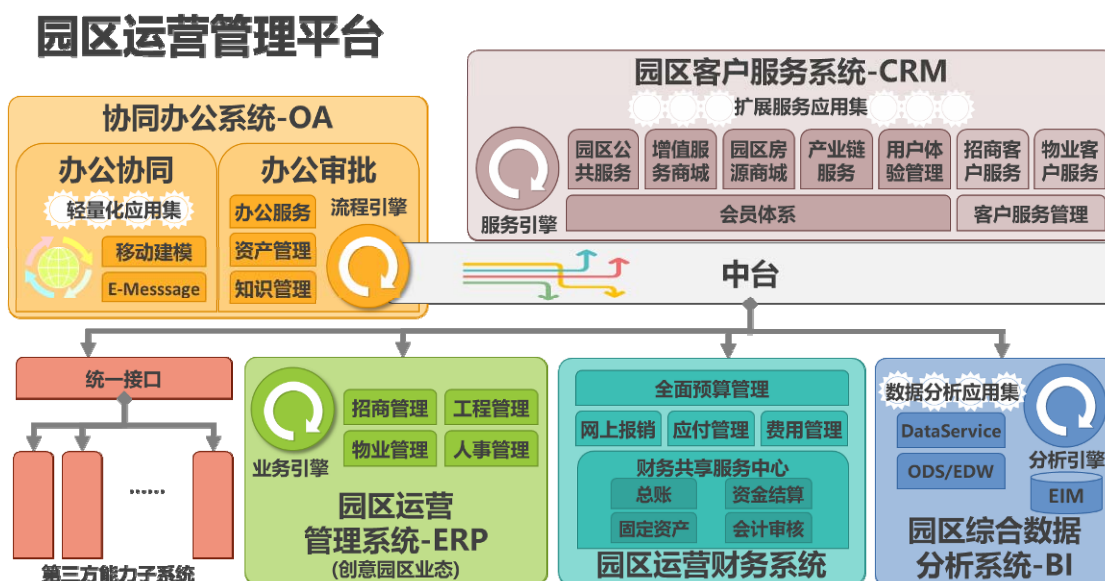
园区运营管理平台

协同办公系统-OA

办公协同

轻量化应用集

移动建模

E-Messsage

办公审批

办公服务

资产管理

知识管理

流程引擎

园区客户服务系统-CRM

扩展服务应用集

服务引擎

园区公共服务

增值服务商城

园区房源商城

产业链服务

用户体验管理

招商客户服务

物业客户服务

会员体系

客户服务管理

中台

统一接口

......

第三方能力子系统

业务引擎

招商管理

工程管理

物业管理

人事管理

园区运营管理系统-ERP

(创意园区业态)

全面预算管理

网上报销

应付管理

费用管理

财务共享服务中心

总账

资金结算

固定资产

会计审核

园区运营财务系统

数据分析应用集

DataService

ODS/EDW

分析引擎

EIM

园区综合数据分析系统-BI